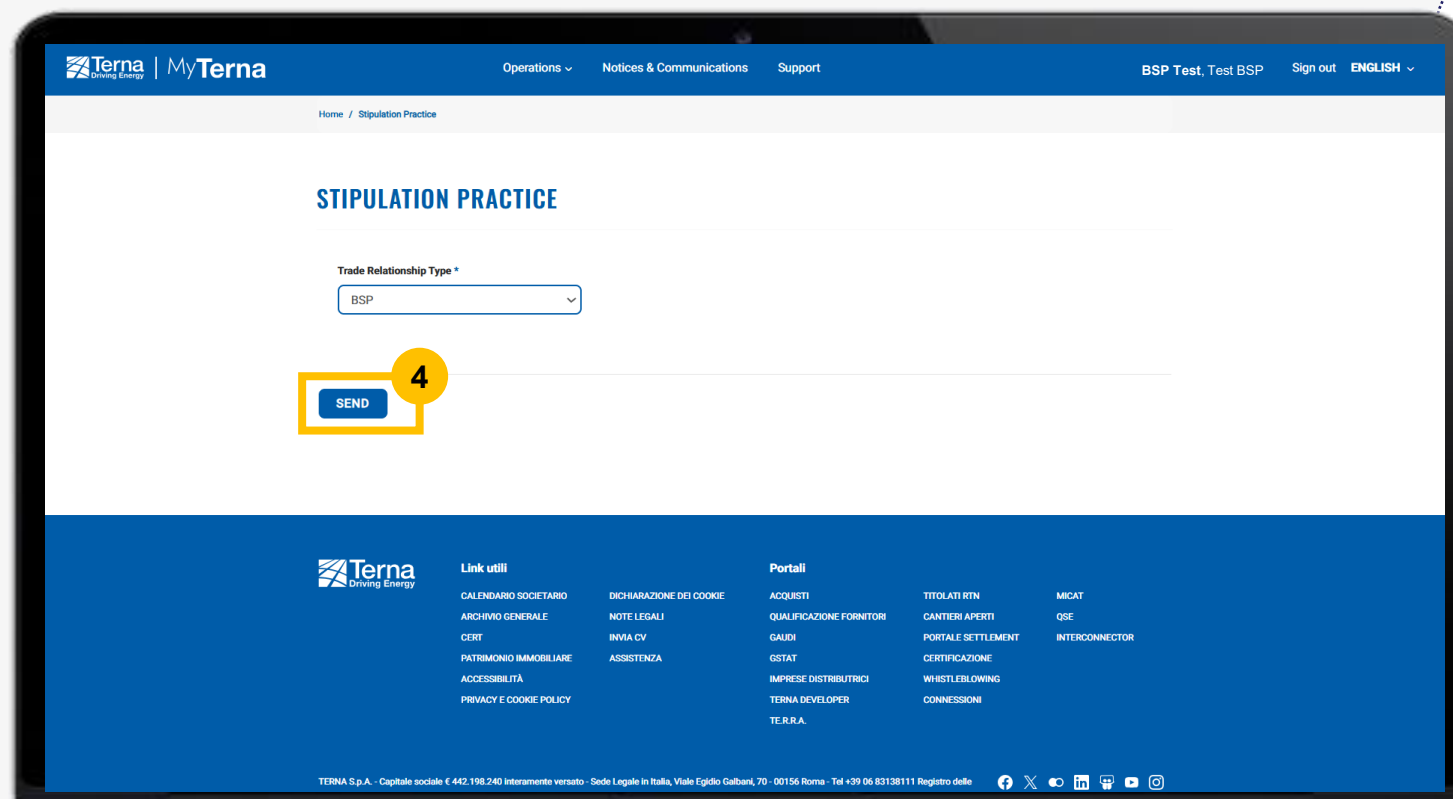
Terna Driving Energy | MyTerna

Operations ⌄ Notices & Communications Support

BSP Test, Test BSP Sign out ENGLISH ⌄

Home / Stipulation Practice

STIPULATION PRACTICE

Trade Relationship Type *

BSP

4

SEND

Terna Driving Energy

Link utili

CALENDARIO SOCIETARIO
ARCHIVIO GENERALE
CERT
PATRIMONIO IMMOBILIARE
ACCESSIBILITÀ
PRIVACY E COOKIE POLICY

DICHIARAZIONE DEI COOKIE
NOTE LEGALI
INVIA CV
ASSISTENZA

Portali

ACQUISTI
QUALIFICAZIONE FORNITORI
GAUDI
GSTAT
IMPRESE DISTRIBUTRICI
TERNA DEVELOPER
TE.R.R.A.

TITOLATI RTN
CANTIERI APERTI
PORTALE SETTLEMENT
CERTIFICAZIONE
WHISTLEBLOWING
CONNESSIONI

MICAT
QSE
INTERCONNECTOR

TERNA S.p.A. - Capitale sociale € 442.198.240 interamente versato - Sede Legale in Italia, Viale Egidio Galbani, 70 - 00156 Roma - Tel +39 06 83138111 Registro delle